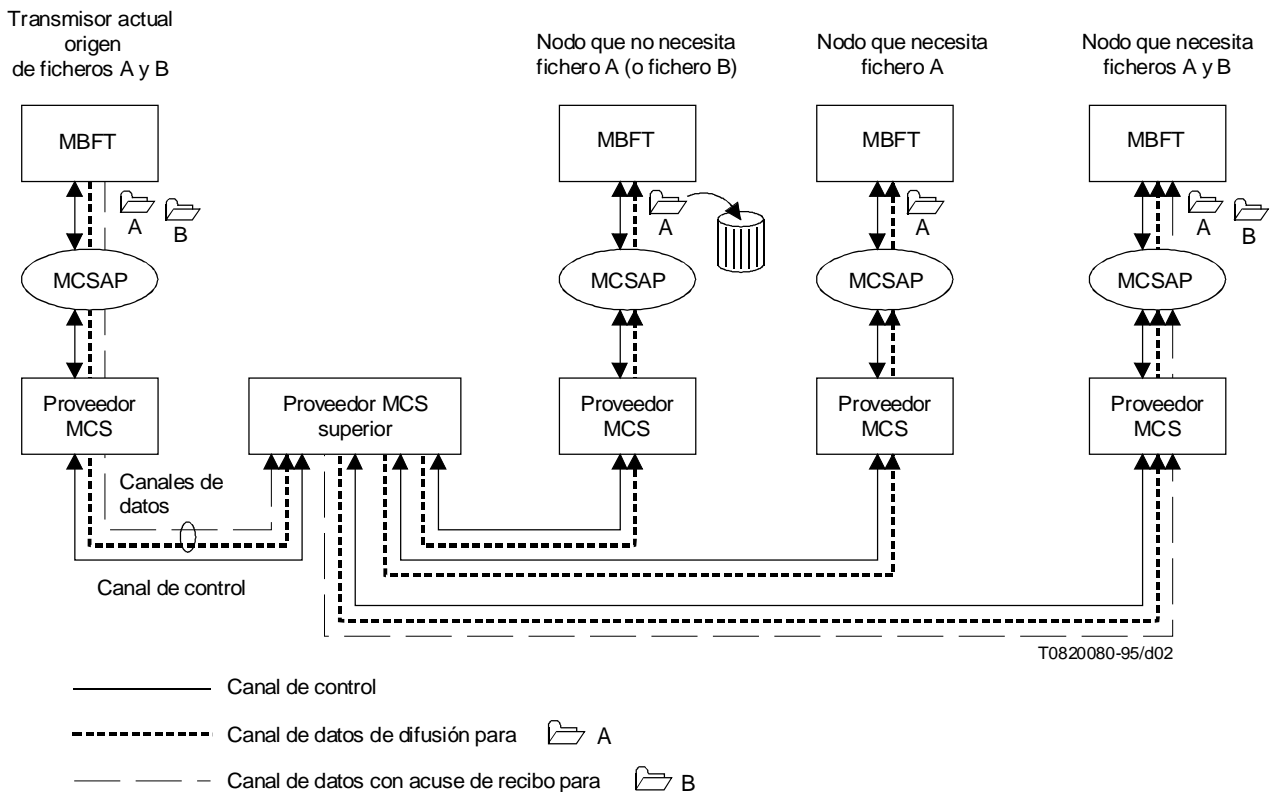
Transmisor actual origen de ficheros A y B

Nodo que no necesita fichero A (o fichero B)

Nodo que necesita fichero A

Nodo que necesita ficheros A y B

MBFT

A

B

MCSAP

Proveedor MCS

MBFT

A

MCSAP

Proveedor MCS

MBFT

A

MCSAP

Proveedor MCS

MBFT

A

B

MCSAP

Proveedor MCS

Proveedor MCS superior

Canales de datos

Canal de control

T0820080-95/d02

Canal de control

Canal de datos de difusión para A

Canal de datos con acuse de recibo para B